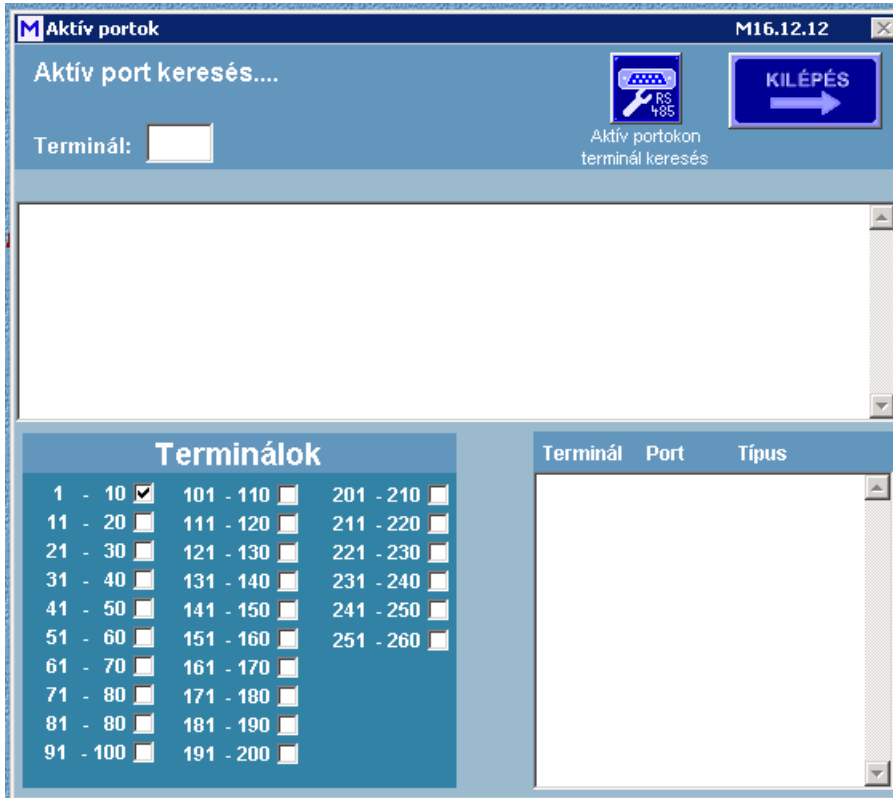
M Aktív portok

M16.12.12

Aktív port keresés....

Terminál:

RS 485

Aktív portokon terminál keresés

KILÉPÉS

Terminálok

| | | |
|---|---|---|
| 1 - 10 ☑ | 101 - 110 ☐ | 201 - 210 ☐ |
| 11 - 20 ☐ | 111 - 120 ☐ | 211 - 220 ☐ |
| 21 - 30 ☐ | 121 - 130 ☐ | 221 - 230 ☐ |
| 31 - 40 ☐ | 131 - 140 ☐ | 231 - 240 ☐ |
| 41 - 50 ☐ | 141 - 150 ☐ | 241 - 250 ☐ |
| 51 - 60 ☐ | 151 - 160 ☐ | 251 - 260 ☐ |
| 61 - 70 ☐ | 161 - 170 ☐ | |
| 71 - 80 ☐ | 171 - 180 ☐ | |
| 81 - 80 ☐ | 181 - 190 ☐ | |
| 91 - 100 ☐ | 191 - 200 ☐ | |

Terminál Port Típus